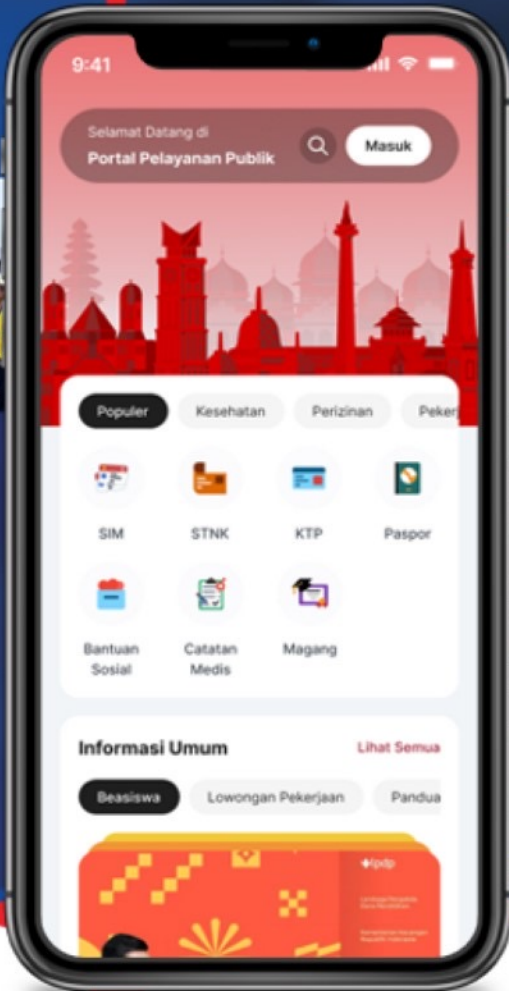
9:41

Selamat Datang di
Portal Pelayanan Publik

Masuk

Populer
Kesehatan
Perizinan
Peker

SIM
STNK
KTP
Paspor
Bantuan Sosial
Catatan Medis
Magang

Informasi Umum
Lihat Semua

Beasiswa
Lowongan Pekerjaan
Pandua

lpdp
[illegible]
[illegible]